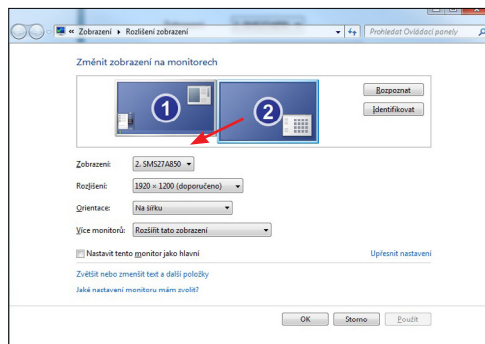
« Zobrazení ▸ Rozlišení zobrazení

Prohledat Ovládací panely

Změnit zobrazení na monitorech

1

2

Rozpoznat

Identifikovat

Zobrazení: 2. SMS27A850

Rozlišení: 1920 × 1200 (doporučeno)

Orientace: Na šířku

Více monitorů: Rozšířit tato zobrazení

Nastavit tento monitor jako hlavní

Upřesnit nastavení

Zvětšit nebo zmenšit text a další položky

Jaké nastavení monitoru mám zvolit?

OK

Storno

Použít